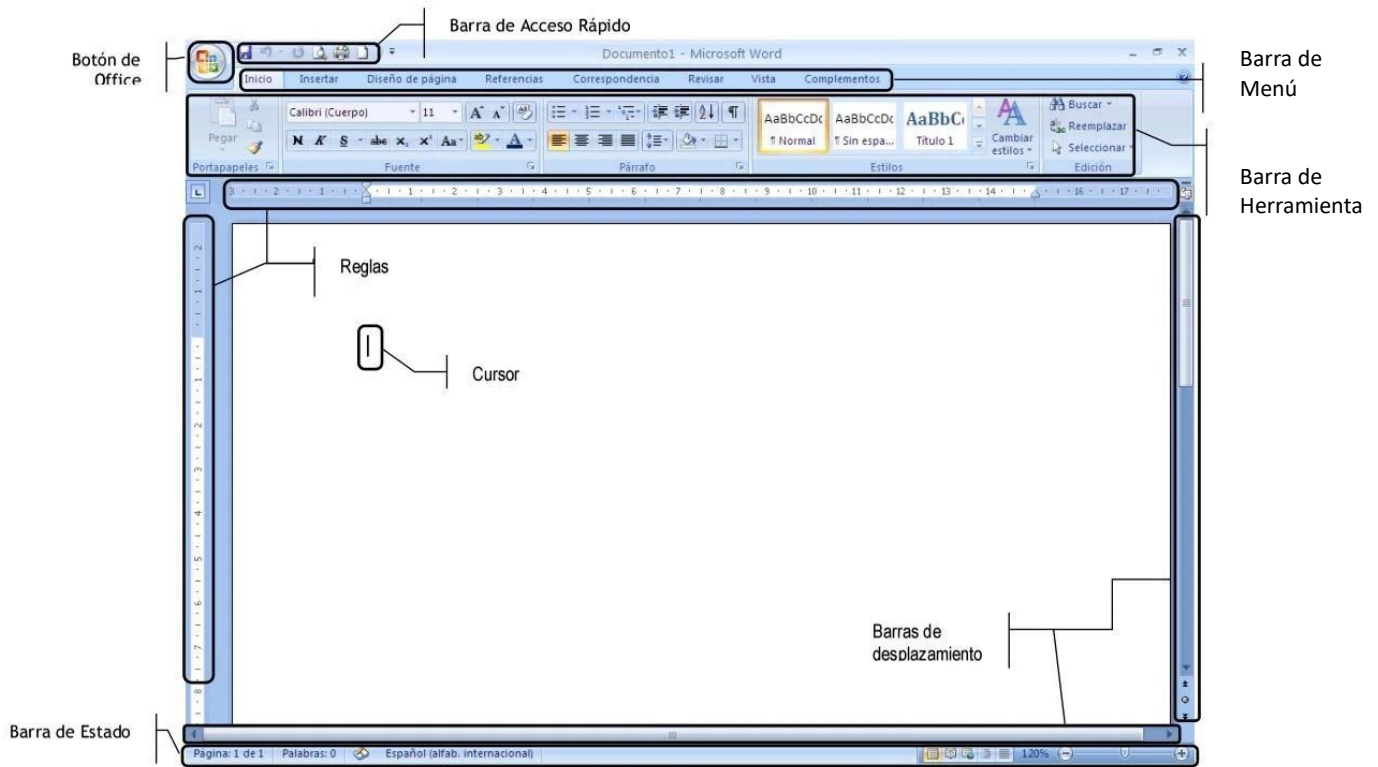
Barra de Acceso Rápido

Botón de Office

Documento1 - Microsoft Word

Barra de Menú

Inicio Insertar Diseño de página Referencias Correspondencia Revisar Vista Complementos

Pegar

Calibri (Cuerpo) 11

N K S abe $x_2$ $x^2$ Aa

Portapapeles Fuente Párrafo

AaBbCcDc ¶ Normal AaBbCcDc ¶ Sin espa... AaBbC Título 1 Cambiar estilos

Estilos

Buscar Reemplazar Seleccionar

Edición

Barra de Herramienta

Reglas

Cursor

Barras de desplazamiento

Barra de Estado

Página: 1 de 1 Palabras: 0 Español (alfab. internacional) 120%